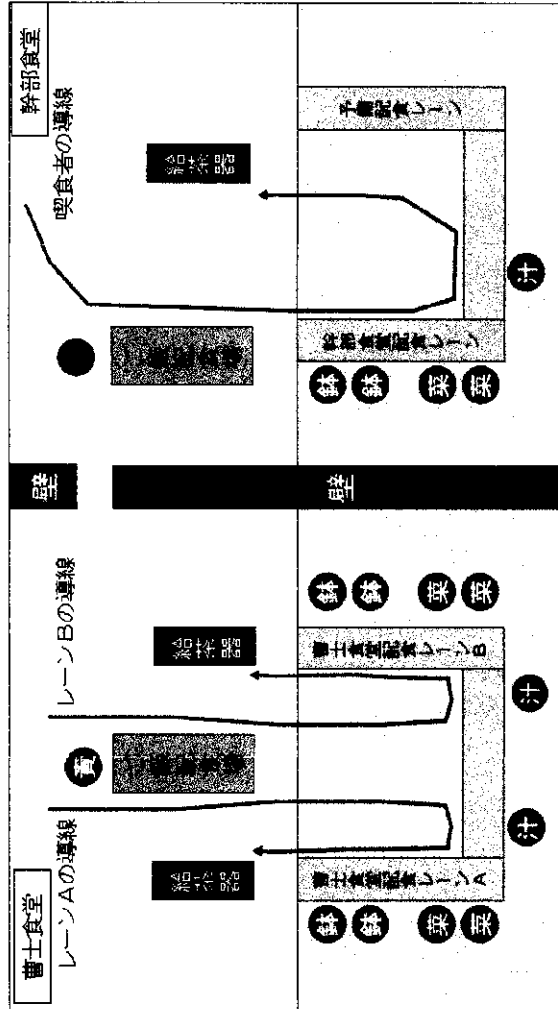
幹部食堂
喫食者の導線
給茶器
予備配食レーン
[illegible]
幹部食堂配食レーン
鉢
鉢
菜
菜
汁
壁
壁
レーンBの導線
給茶器
曹士食堂配食レーンB
鉢
鉢
菜
菜
汁
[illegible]
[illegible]
曹士食堂
レーンAの導線
給茶器
曹士食堂配食レーンA
鉢
鉢
菜
菜
汁